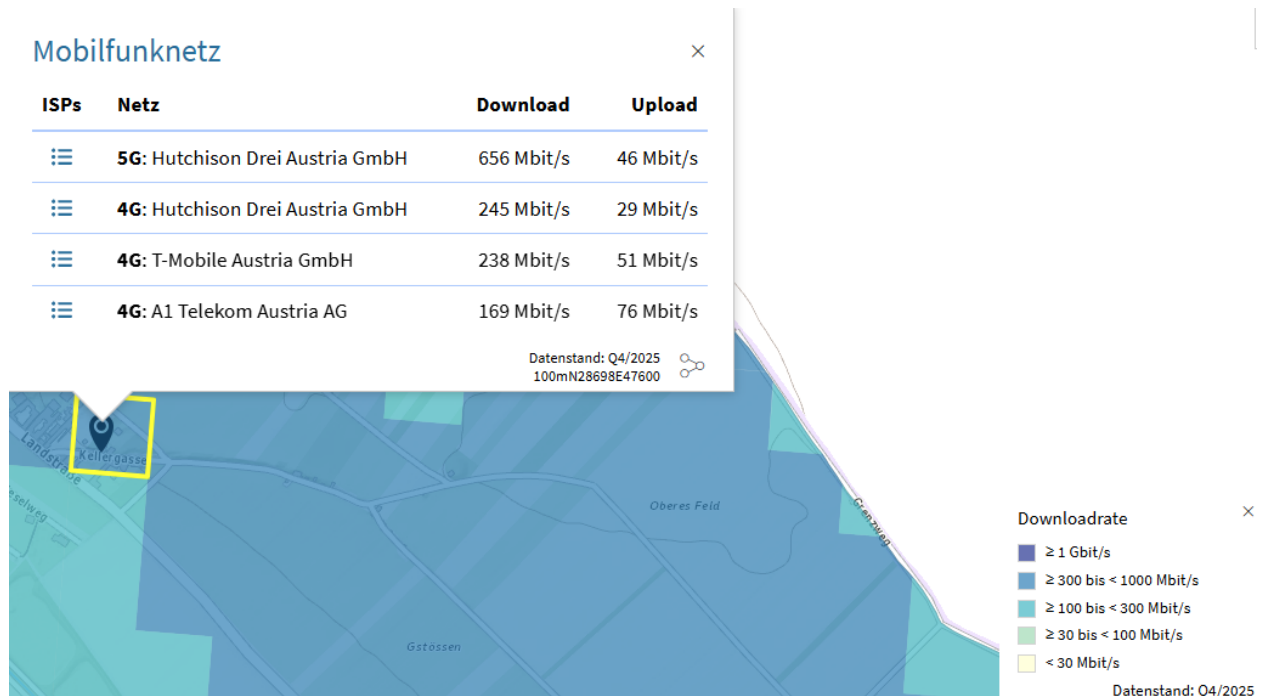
Mobilfunknetz

×

| ISPs | Netz | Download | Upload |
|---|---|---|---|
| ☰ | **5G**: Hutchison Drei Austria GmbH | 656 Mbit/s | 46 Mbit/s |
| ☰ | **4G**: Hutchison Drei Austria GmbH | 245 Mbit/s | 29 Mbit/s |
| ☰ | **4G**: T-Mobile Austria GmbH | 238 Mbit/s | 51 Mbit/s |
| ☰ | **4G**: A1 Telekom Austria AG | 169 Mbit/s | 76 Mbit/s |

Datenstand: Q4/2025
100mN28698E47600

Landstraße
Kellergasse
eselweg
Oberes Feld
Grenzweg
Gstössen

Downloadrate

×

≥ 1 Gbit/s
≥ 300 bis < 1000 Mbit/s
≥ 100 bis < 300 Mbit/s
≥ 30 bis < 100 Mbit/s
< 30 Mbit/s

Datenstand: Q4/2025